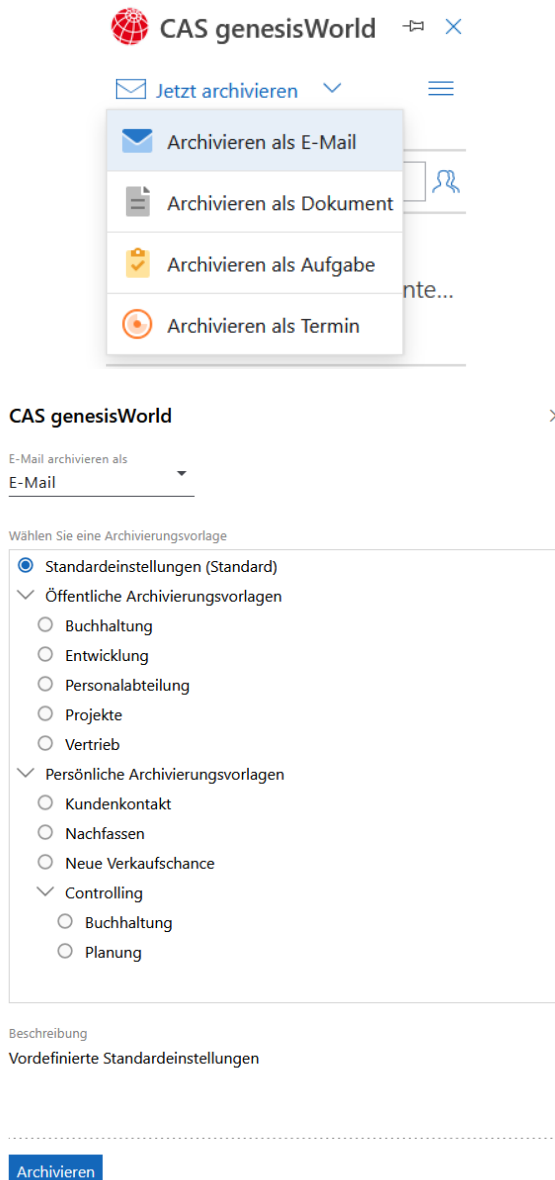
CAS genesisWorld

Jetzt archivieren

Archivieren als E-Mail

Archivieren als Dokument

Archivieren als Aufgabe

Archivieren als Termin

nte...

CAS genesisWorld

E-Mail archivieren als
E-Mail

Wählen Sie eine Archivierungsvorlage

Standardeinstellungen (Standard)
Öffentliche Archivierungsvorlagen
Buchhaltung
Entwicklung
Personalabteilung
Projekte
Vertrieb
Persönliche Archivierungsvorlagen
Kundenkontakt
Nachfassen
Neue Verkaufschance
Controlling
Buchhaltung
Planung

Beschreibung
Vordefinierte Standardeinstellungen

Archivieren